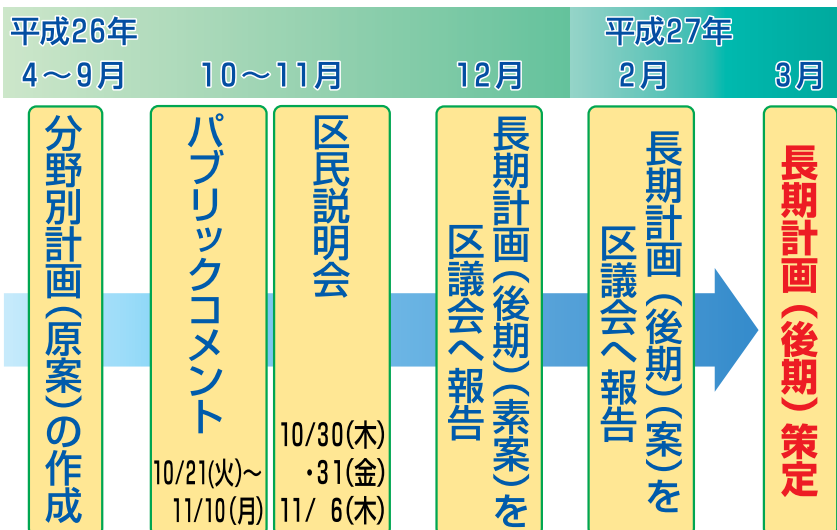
平成26年
4～9月　10～11月　12月

平成27年
2月　3月

分野別計画（原案）の作成

パブリックコメント

10/21(火)～11/10(月)

区民説明会

10/30(木)・31(金)11/ 6(木)

長期計画（後期）（素案）を区議会へ報告

長期計画（後期）（案）を区議会へ報告

長期計画（後期）策定